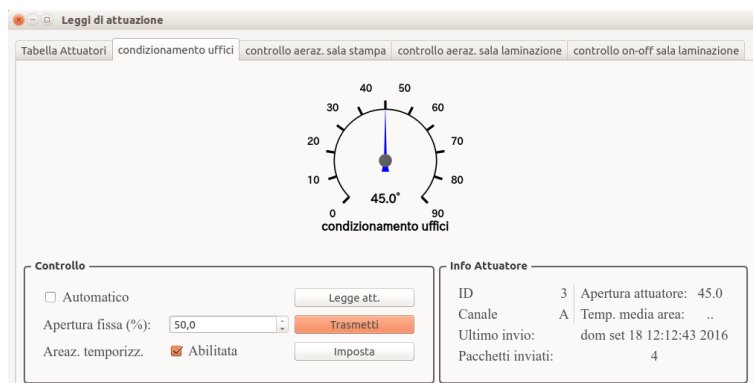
Leggi di attuazione

Tabella Attuatori | condizionamento uffici | controllo aeraz. sala stampa | controllo aeraz. sala laminazione | controllo on-off sala laminazione

40 50
30 60
20 70
10 80
45.0°
0 90
condizionamento uffici

Controllo

Automatico
Legge att.
Apertura fissa (%): 50,0
Trasmetti
Areaz. temporizz. Abilitata
Imposta

Info Attuatore

| | | | |
|---|---|---|---|
| ID | 3 | Apertura attuatore: | 45.0 |
| Canale | A | Temp. media area: | .. |
| Ultimo invio: | | dom set 18 12:12:43 2016 | |
| Pacchetti inviati: | | 4 | |